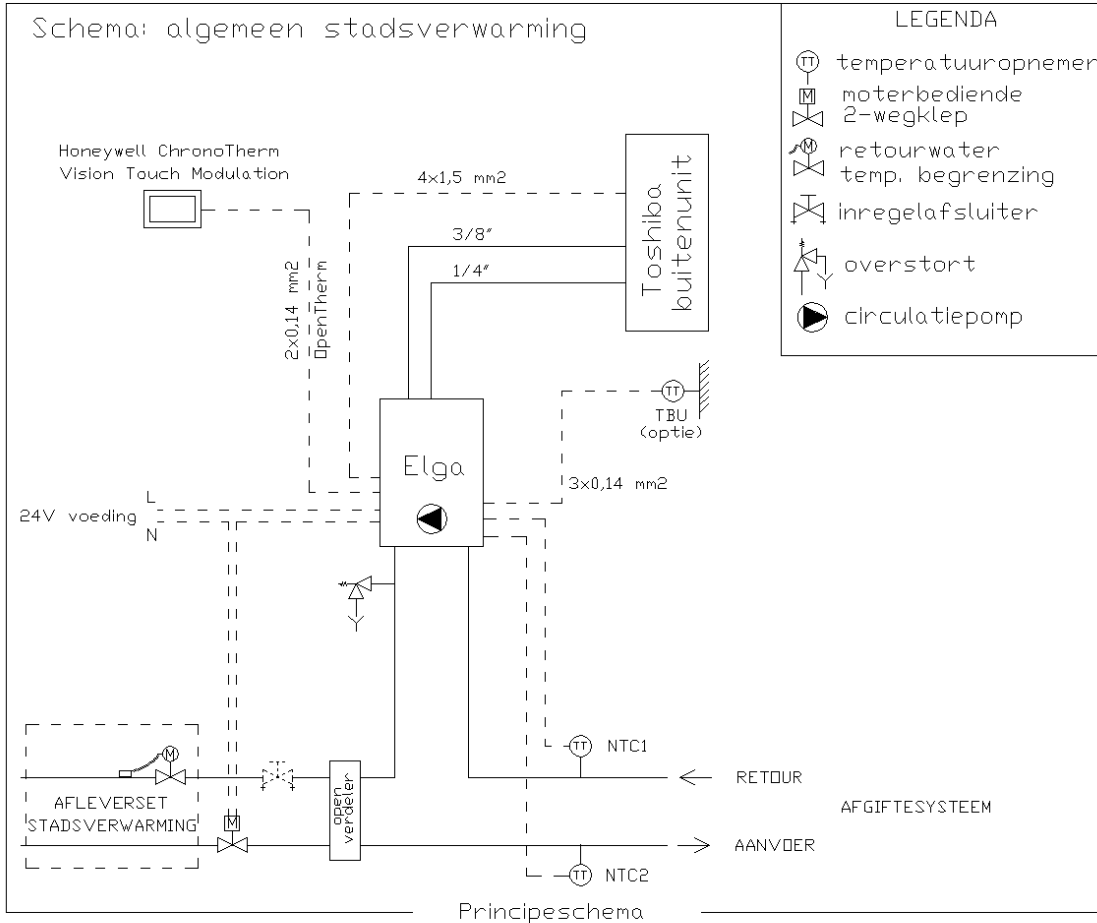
Schema: algemeen stadsverwarming

LEGENDA

TT temperatuuropnemer

M moterbediende 2-wegklep

M retourwater temp. begrenzing

inregelafsluiter

overstort

circulatiepomp

Honeywell ChronoTherm Vision Touch Modulation

4x1,5 mm2

3/8"

1/4"

Toshiba buitenunit

2x0,14 mm2 OpenTherm

TT

TBU (optie)

Elga

3x0,14 mm2

L

24V voeding

N

TT NTC1

RETOUR

AFGIFTESYSTEEM

M

AFLEVERSET STADSVERWARMING

M

open verdeler

AANVOER

TT NTC2

Principeschema